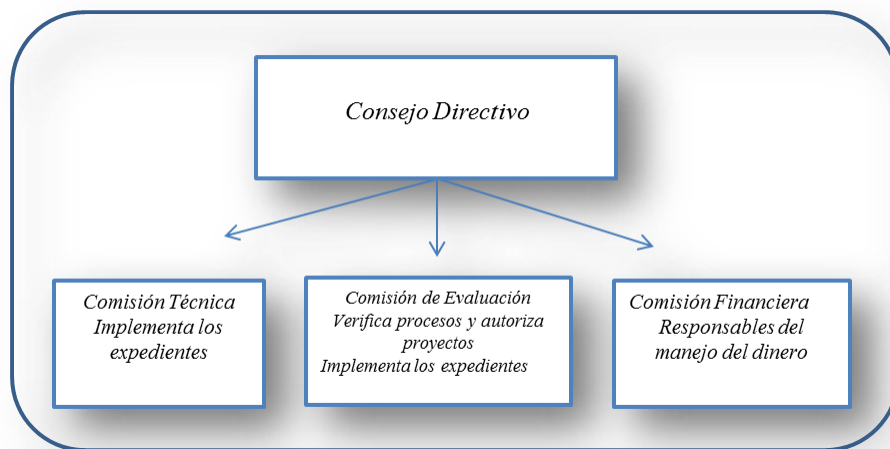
Consejo Directivo

Comisión Técnica
Implementa los expedientes

Comisión de Evaluación
Verifica procesos y autoriza proyectos
Implementa los expedientes

Comisión Financiera
Responsables del manejo del dinero